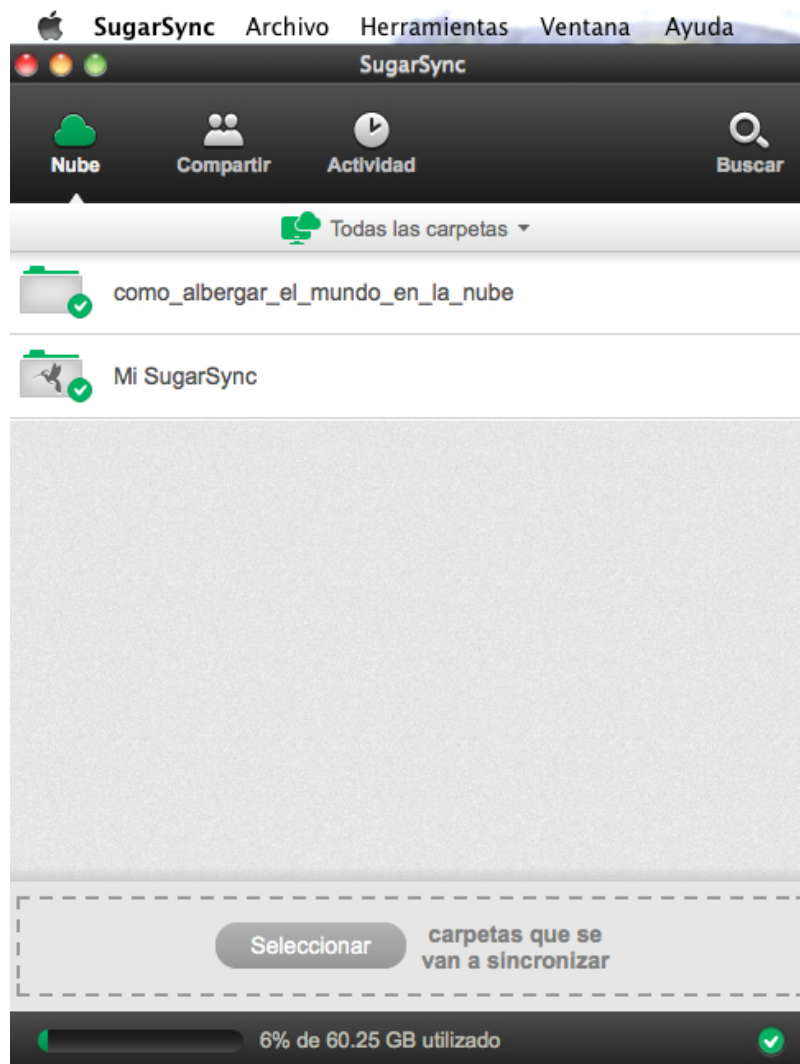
SugarSync Archivo Herramientas Ventana Ayuda

SugarSync

Nube Compartir Actividad Buscar

Todas las carpetas

como_albergar_el_mundo_en_la_nube

Mi SugarSync

Seleccionar carpetas que se van a sincronizar

6% de 60.25 GB utilizado